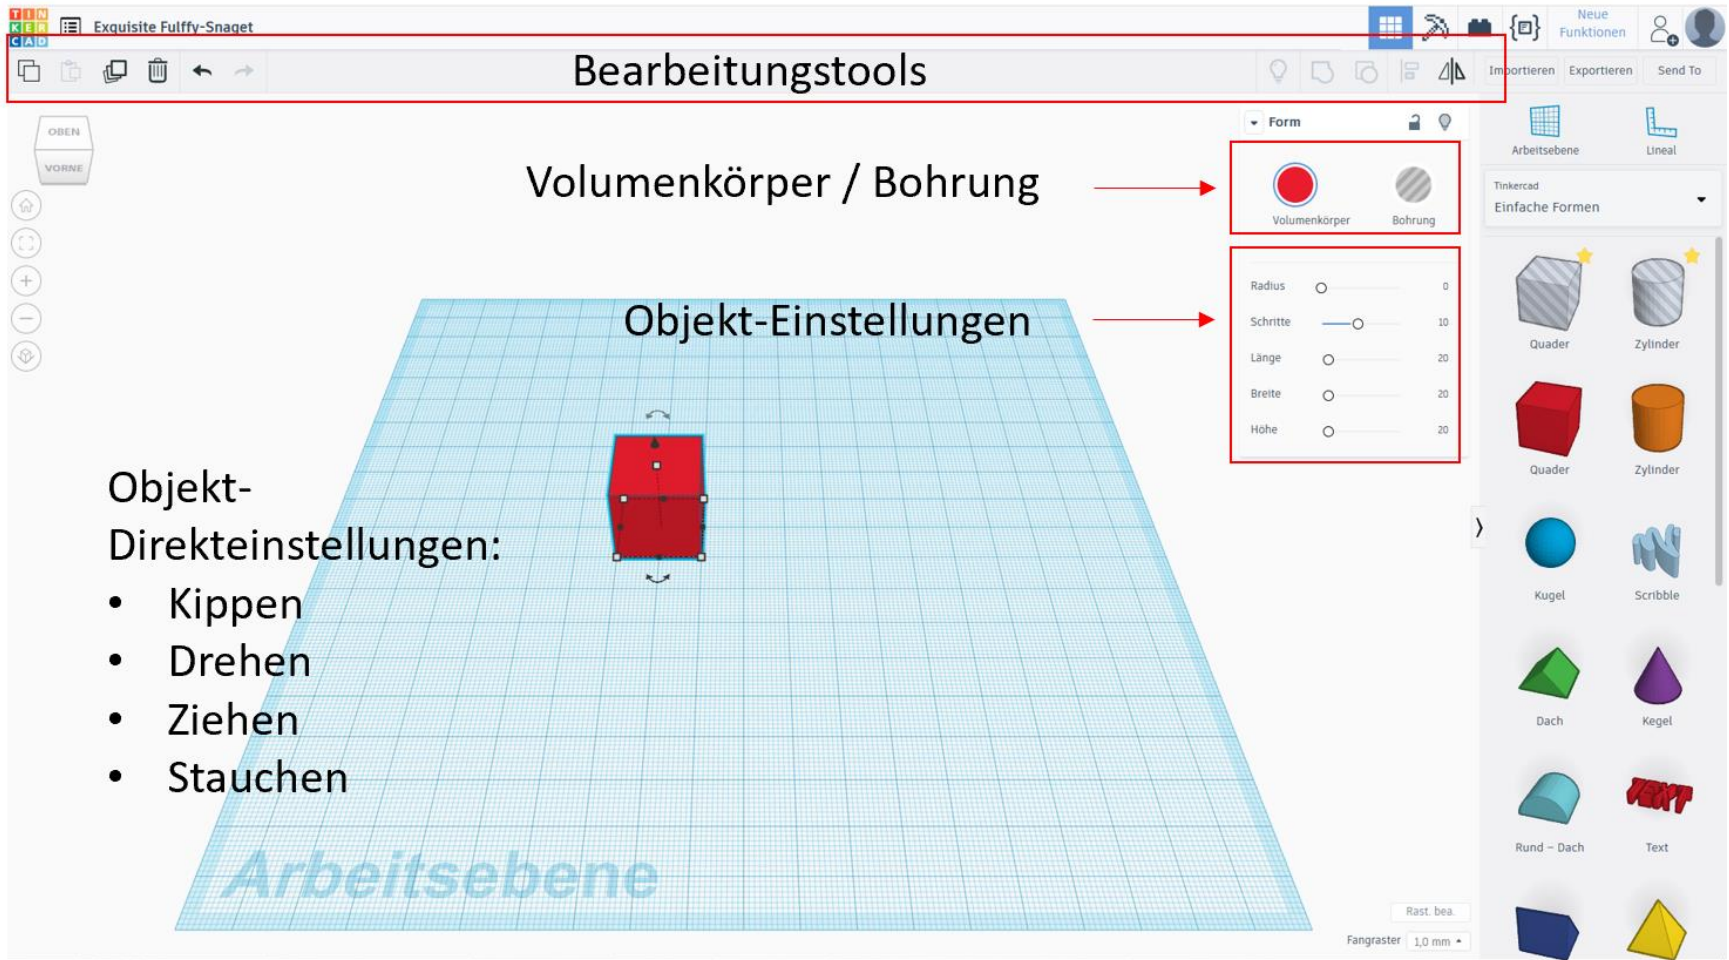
TIN KER CAD Exquisite Fulffy-Snaget

Neue Funktionen

Bearbeitungstools

Importieren Exportieren Send To

OBEN
VORNE

Form

Volumenkörper / Bohrung

Volumenkörper Bohrung

Arbeitsebene Lineal

Tinkercad
Einfache Formen

Objekt-Einstellungen

| Radius | 0 |
|---|---|
| Schritte | 10 |
| Länge | 20 |
| Breite | 20 |
| Höhe | 20 |

Quader Zylinder
Quader Zylinder
Kugel Scribble
Dach Kegel
Rund – Dach Text

Objekt-Direkteinstellungen:
• Kippen
• Drehen
• Ziehen
• Stauchen

Arbeitsebene

Rast. bea.
Fangraster 1,0 mm